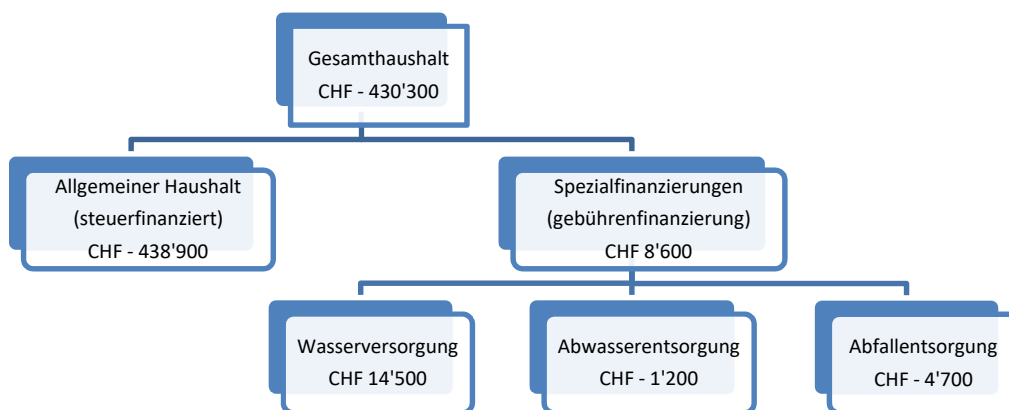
Gesamthaushalt
CHF - 430'300

Allgemeiner Haushalt
(steuerfinanziert)
CHF - 438'900

Spezialfinanzierungen
(gebührenfinanzierung)
CHF 8'600

Wasserversorgung
CHF 14'500

Abwasserentsorgung
CHF - 1'200

Abfallentsorgung
CHF - 4'700